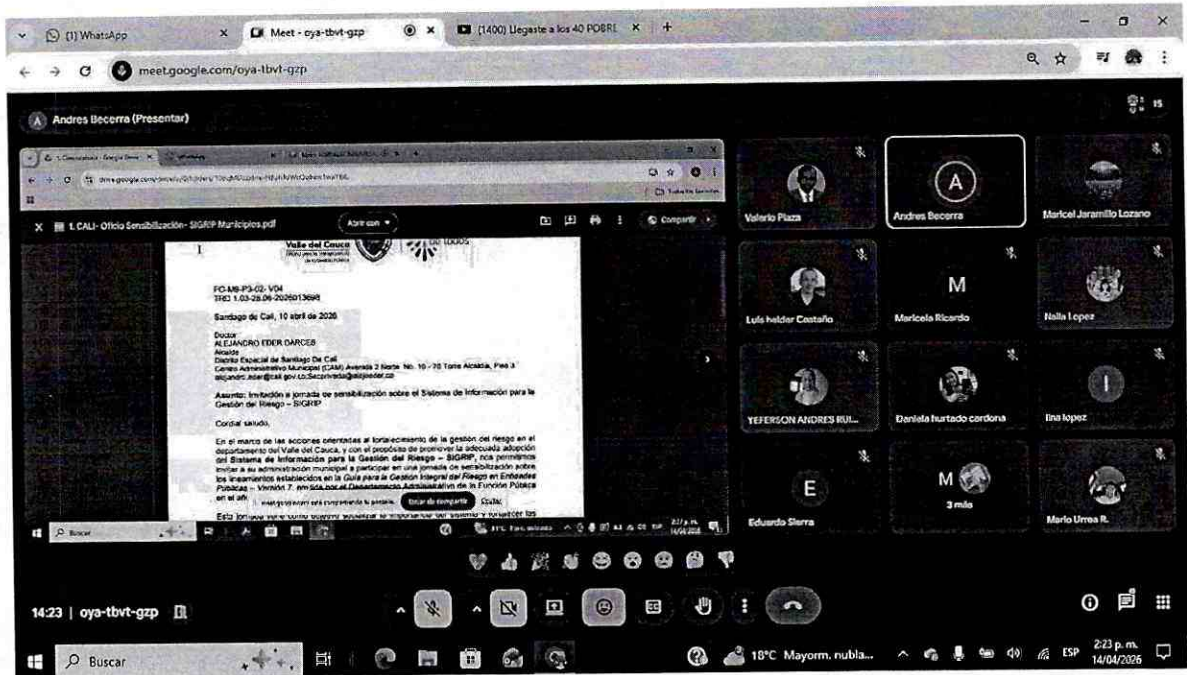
(1) WhatsApp
Meet - oya-tbvt-gzp
(1400) Llegaste a los 40 POBRE
meet.google.com/oya-tbvt-gzp

Andres Becerra (Presentar)

15

1. CALI- Oficio Sensibilización- SIGRIP Municipios.pdf
Abrir con
Compartir

Valle del Cauca

FO-M8-P3-02- V04
TRD 1.03-28.06-2026013698

Santiago de Cali, 10 abril de 2026

Doctor
ALEJANDRO EDER GARCES
Alcalde
Distrito Especial de Santiago De Cali
Centro Administrativo Municipal (CAM) Avenida 2 Norte No. 10 - 70 Torre Alcaldía, Piso 3
alejandro.eder@cali.gov.co;Secretaria@alejoeder.co

Asunto: Invitación a jornada de sensibilización sobre el Sistema de Información para la Gestión del Riesgo – SIGRIP

Cordial saludo.

En el marco de las acciones orientadas al fortalecimiento de la gestión del riesgo en el departamento del Valle del Cauca, y con el propósito de promover la adecuada adopción del Sistema de Información para la Gestión del Riesgo – SIGRIP, nos permitimos invitar a su administración municipal a participar en una jornada de sensibilización sobre los lineamientos establecidos en la Guía para la Gestión Integral del Riesgo en Entidades Públicas – Versión 7, emitida por el Departamento Administrativo de la Función Pública en el año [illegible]

meet.google.com está compartiendo tu pantalla. Dejar de compartir Ocultar

Esta jornada tiene como objetivo socializar la importancia del sistema y fortalecer las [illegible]

Buscar

Valerio Plaza
Andres Becerra
Maricel Jaramillo Lozano
Luis heider Castaño
Maricela Ricardo
Nalla Lopez
YEFERSON ANDRES RUI...
Daniela hurtado cardona
lina lopez
Eduardo Sierra
3 más
Mario Urrea R.

14:23 | oya-tbvt-gzp

Buscar
18°C Mayorm. nubla...
ESP
2:23 p. m.
14/04/2026